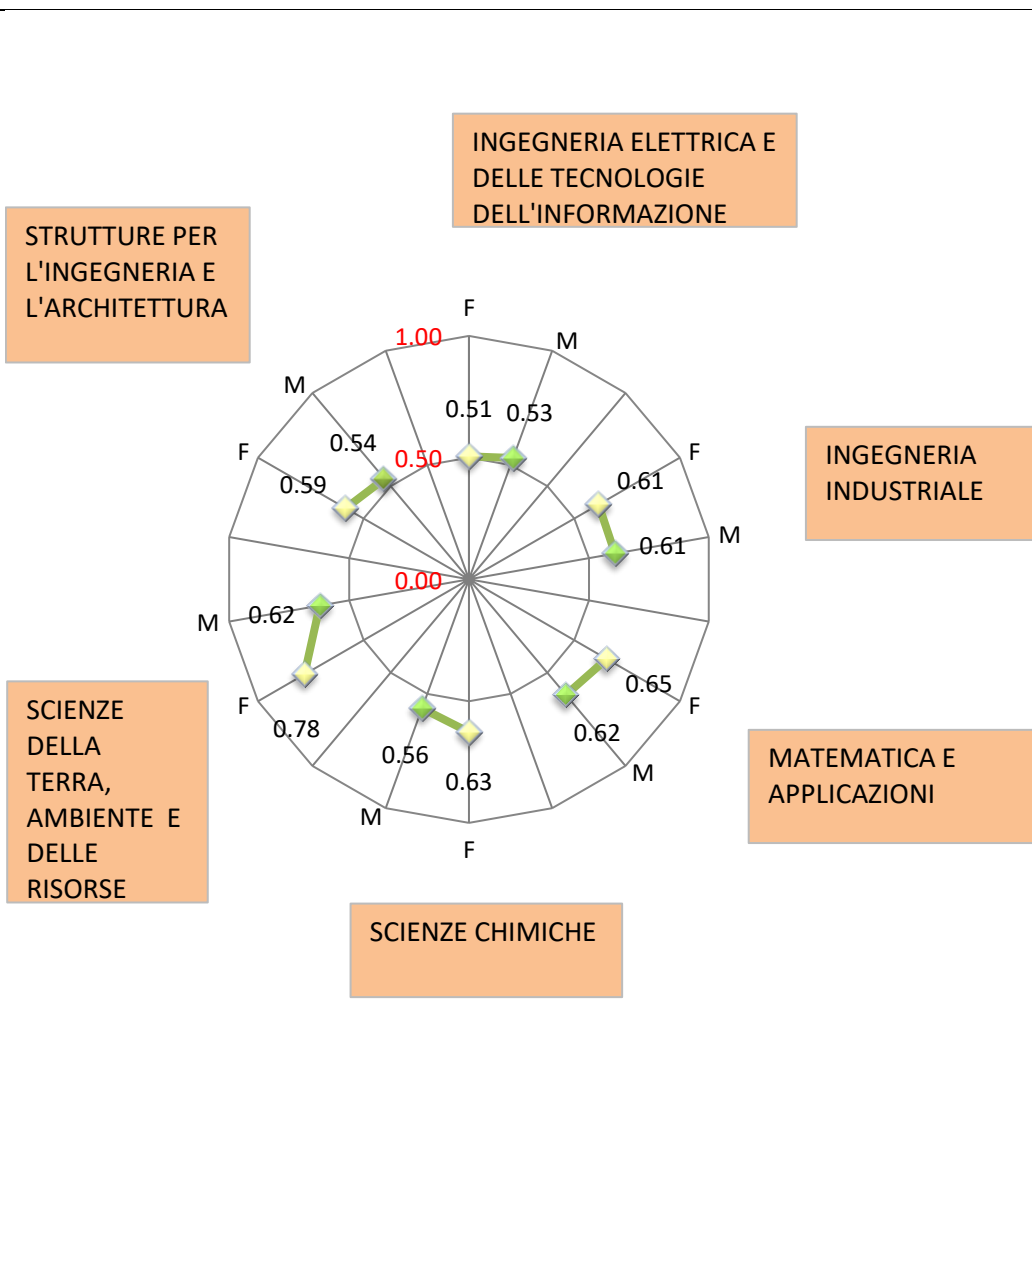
INGEGNERIA ELETTRICA E DELLE TECNOLOGIE DELL'INFORMAZIONE

STRUTTURE PER L'INGEGNERIA E L'ARCHITETTURA

F
M
1.00
0.51
0.53
M
0.54
0.50
F
F
0.59
0.61
INGEGNERIA INDUSTRIALE
M
0.61
0.00
M
0.62
0.65
F
F
0.78
0.62
0.56
0.63
M
M
F

SCIENZE DELLA TERRA, AMBIENTE E DELLE RISORSE

MATEMATICA E APPLICAZIONI

SCIENZE CHIMICHE